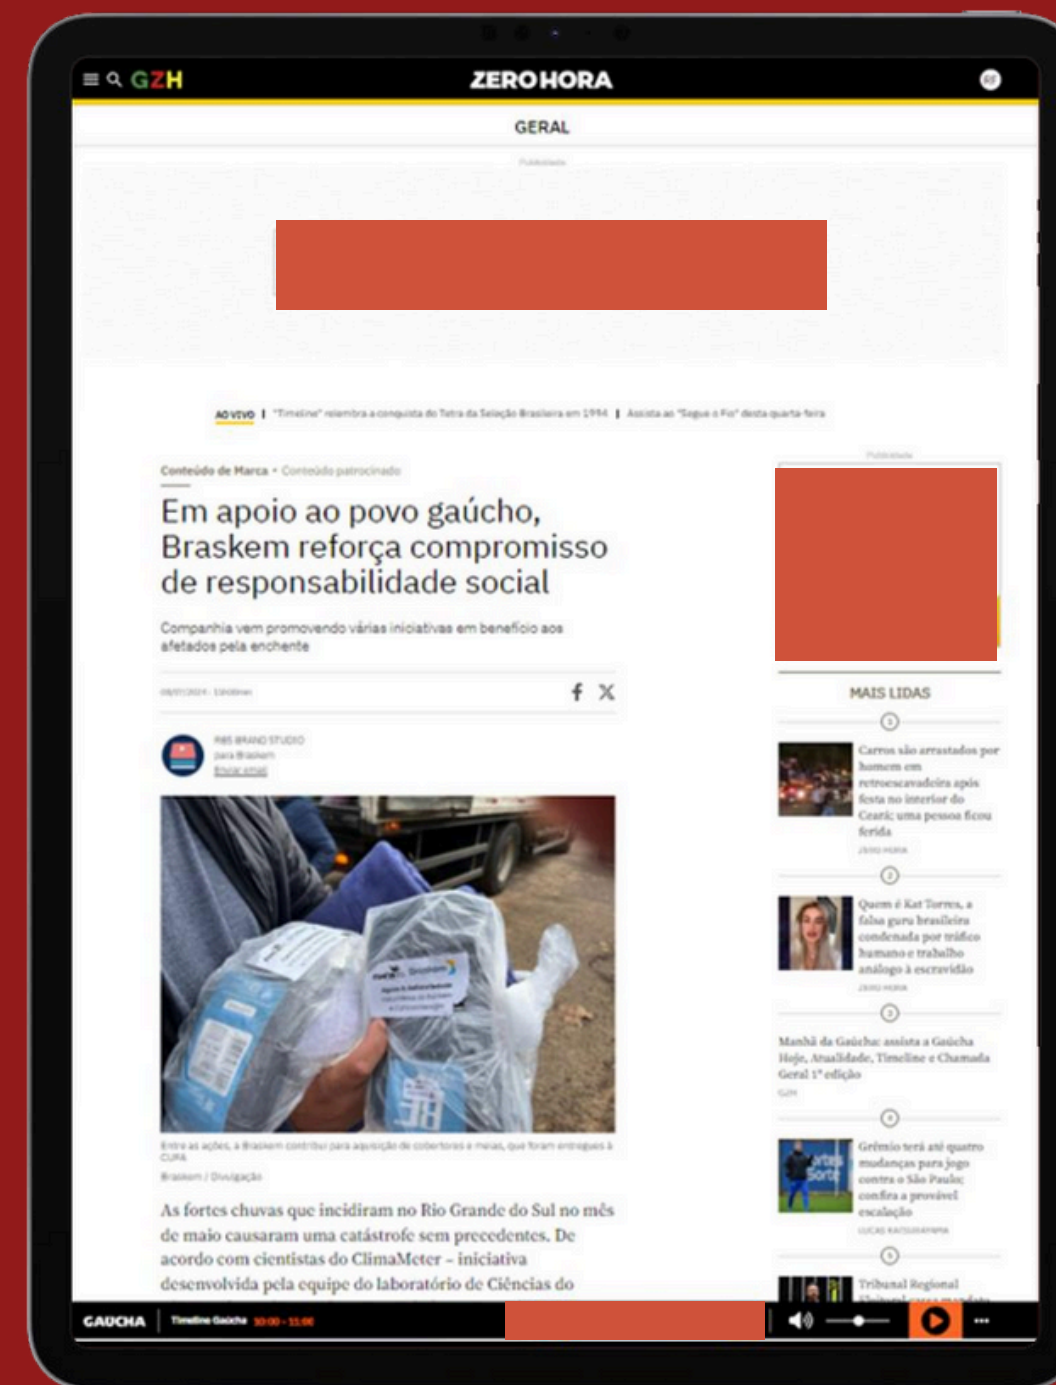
GZH

ZERO HORA

GERAL

AO VIVO | "Timeline" relembra a conquista do Tetra da Seleção Brasileira em 1994 | Assista ao "Segue o Fio" desta quarta-feira

Conteúdo de Marca • Conteúdo patrocinado

Em apoio ao povo gaúcho, Braskem reforça compromisso de responsabilidade social

Companhia vem promovendo várias iniciativas em benefício aos afetados pela enchente

RBS BRAND STUDIO
para Braskem
Enviar email

Entre as ações, a Braskem contribui para aquisição de cobertores e meias, que foram entregues à CUFA

Braskem / Divulgação

As fortes chuvas que incidiram no Rio Grande do Sul no mês de maio causaram uma catástrofe sem precedentes. De acordo com cientistas do ClimaMeter – iniciativa desenvolvida pela equipe do laboratório de Ciências do

MAIS LIDAS

1
Carros são arrastados por homem em retroescavadeira após festa no interior do Ceará; uma pessoa ficou ferida
ZERO HORA

2
Quem é Kat Torres, a falsa guru brasileira condenada por tráfico humano e trabalho análogo à escravidão
ZERO HORA

3
Manhã da Gaúcha: assista a Gaúcha Hoje, Atualidade, Timeline e Chamada Geral 1ª edição
GZH

4
Grêmio terá até quatro mudanças para jogo contra o São Paulo; confira a provável escalação
LUCAS RAFSUNSKI

5
Tribunal Regional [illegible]

GAÚCHA | Timeline Gaúcha 10:00 - 11:00